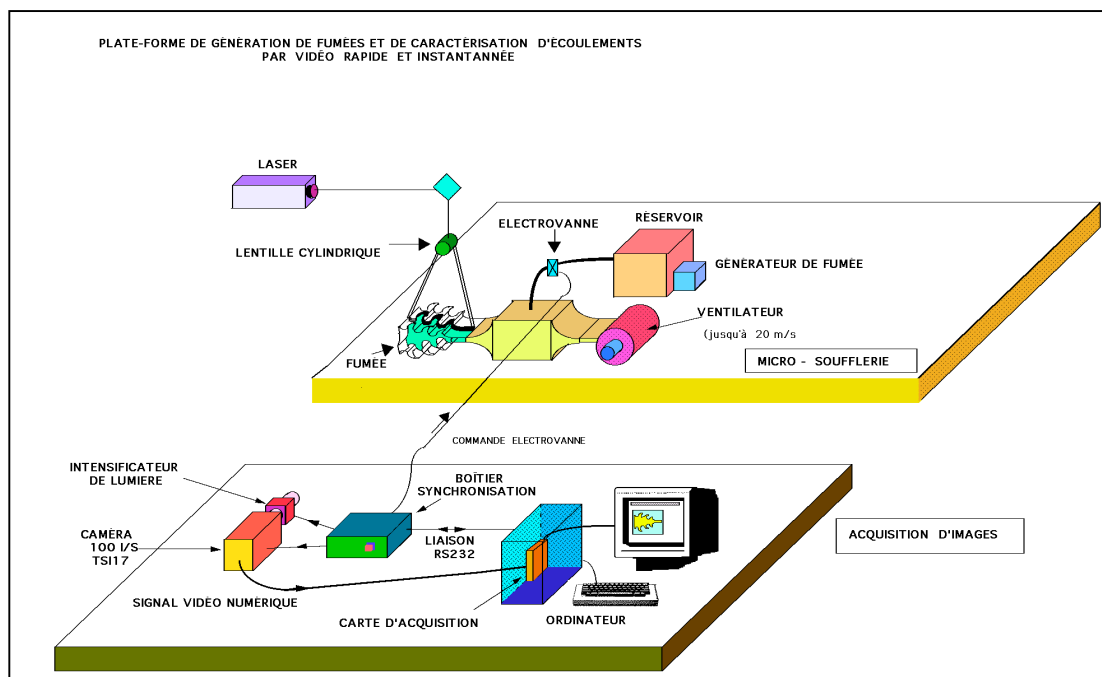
PLATE-FORME DE GÉNÉRATION DE FUMÉES ET DE CARACTÉRISATION D'ÉCOULEMENTS
PAR VIDÉO RAPIDE ET INSTANTANNÉE

LASER

LENTILLE CYLINDRIQUE

ELECTROVANNE

RÉSERVOIR

GÉNÉRATEUR DE FUMÉE

VENTILATEUR
(jusqu'à 20 m/s

FUMÉE

MICRO - SOUFFLERIE

COMMANDE ELECTROVANNE

INTENSIFICATEUR
DE LUMIERE

BOÎTIER
SYNCHRONISATION

CAMÉRA
100 I/S
TSI17

LIAISON
RS232

ACQUISITION D'IMAGES

SIGNAL VIDÉO NUMÉRIQUE

CARTE D'ACQUISITION

ORDINATEUR